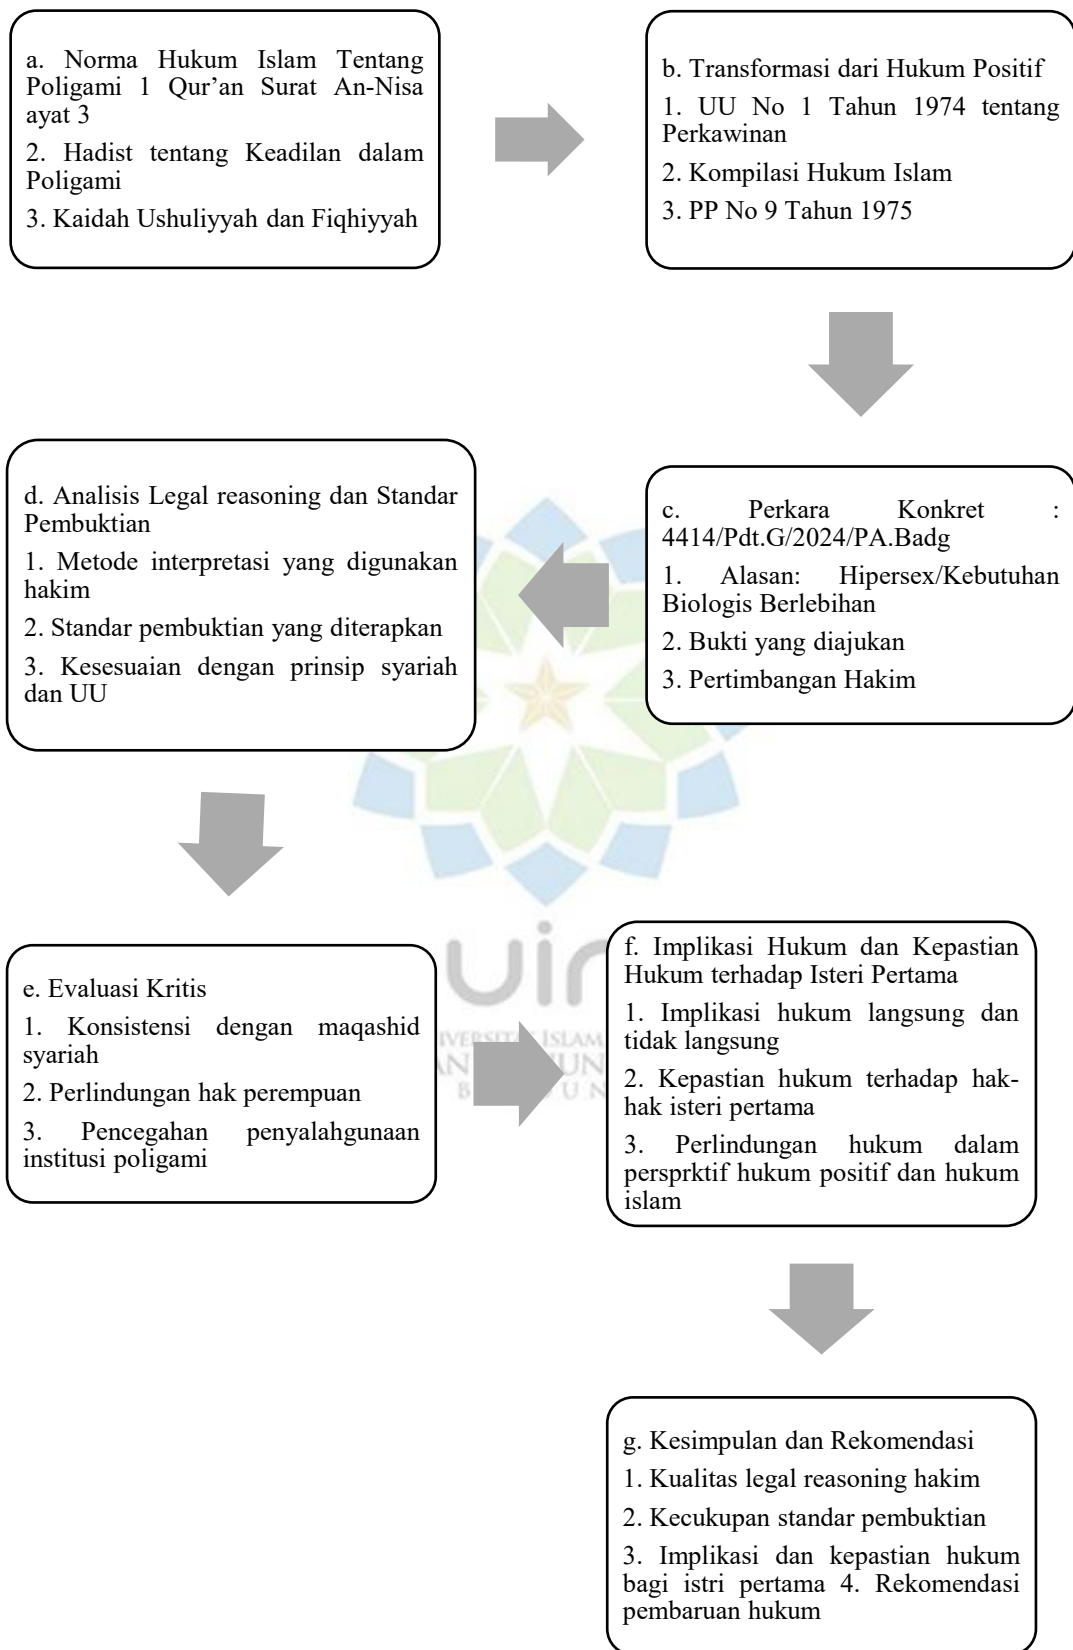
a. Norma Hukum Islam Tentang Poligami 1 Qur'an Surat An-Nisa ayat 3

2. Hadist tentang Keadilan dalam Poligami

3. Kaidah Ushuliyyah dan Fiqhiyyah

b. Transformasi dari Hukum Positif

1. UU No 1 Tahun 1974 tentang Perkawinan

2. Kompilasi Hukum Islam

3. PP No 9 Tahun 1975

c. Perkara Konkret : 4414/Pdt.G/2024/PA.Badg

1. Alasan: Hipersex/Kebutuhan Biologis Berlebihan

2. Bukti yang diajukan

3. Pertimbangan Hakim

d. Analisis Legal reasoning dan Standar Pembuktian

1. Metode interpretasi yang digunakan hakim

2. Standar pembuktian yang diterapkan

3. Kesesuaian dengan prinsip syariah dan UU

e. Evaluasi Kritis

1. Konsistensi dengan maqashid syariah

2. Perlindungan hak perempuan

3. Pencegahan penyalahgunaan institusi poligami

f. Implikasi Hukum dan Kepastian Hukum terhadap Isteri Pertama

1. Implikasi hukum langsung dan tidak langsung

2. Kepastian hukum terhadap hak-hak isteri pertama

3. Perlindungan hukum dalam persprktif hukum positif dan hukum islam

g. Kesimpulan dan Rekomendasi

1. Kualitas legal reasoning hakim

2. Kecukupan standar pembuktian

3. Implikasi dan kepastian hukum bagi istri pertama 4. Rekomendasi pembaruan hukum